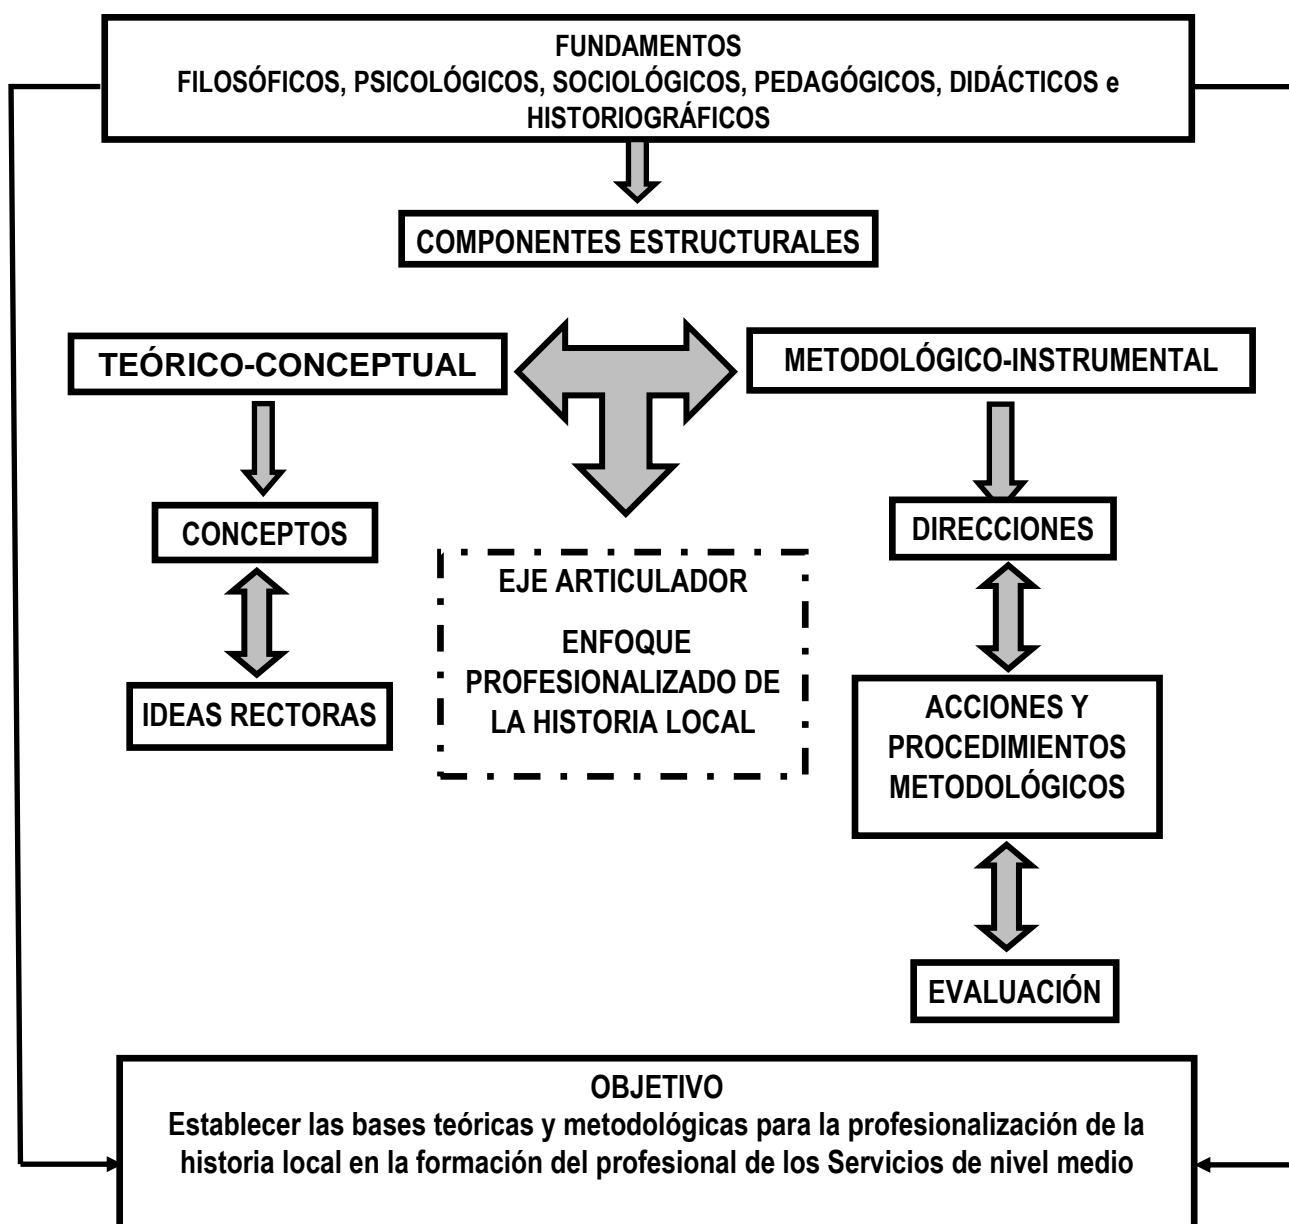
FUNDAMENTOS
FILOSÓFICOS, PSICOLÓGICOS, SOCIOLÓGICOS, PEDAGÓGICOS, DIDÁCTICOS e HISTORIOGRÁFICOS

COMPONENTES ESTRUCTURALES

TEÓRICO-CONCEPTUAL

METODOLÓGICO-INSTRUMENTAL

CONCEPTOS

IDEAS RECTORAS

EJE ARTICULADOR

ENFOQUE PROFESIONALIZADO DE LA HISTORIA LOCAL

DIRECCIONES

ACCIONES Y PROCEDIMIENTOS METODOLÓGICOS

EVALUACIÓN

OBJETIVO
Establecer las bases teóricas y metodológicas para la profesionalización de la historia local en la formación del profesional de los Servicios de nivel medio